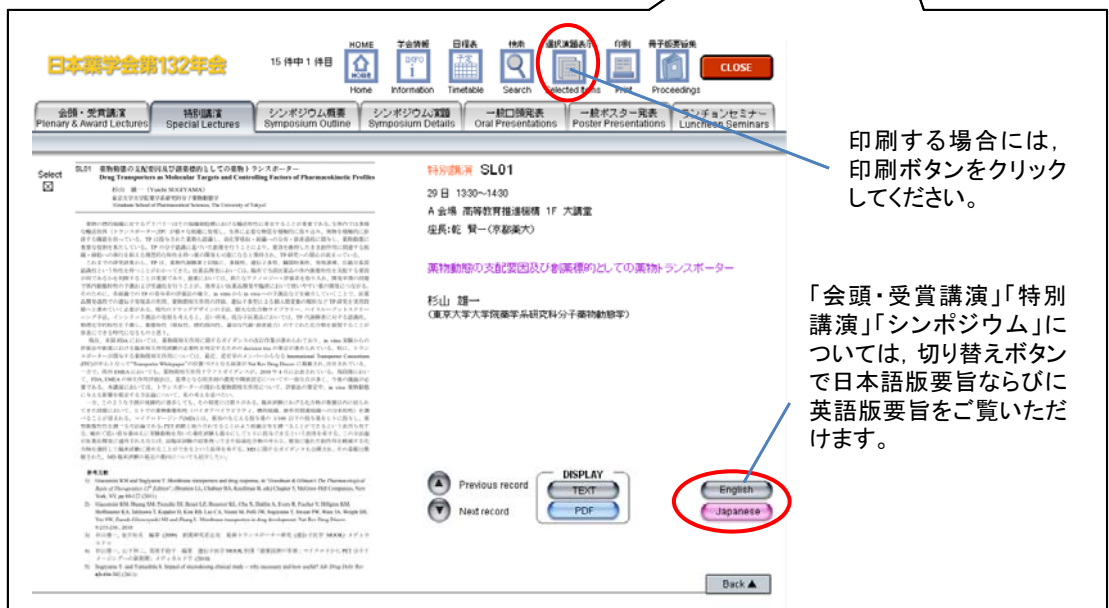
日本薬学会第132年会

15 件中 1 件目

HOME
Home

予会情報
Information

日程表
Timetable

検索
Search

選択演題表示
Selected Items

印刷
Print

電子版要旨集
Proceedings

CLOSE

会頭・受賞講演
Plenary & Award Lectures

特別講演
Special Lectures

シンポジウム概要
Symposium Outline

シンポジウム演題
Symposium Details

一般口頭発表
Oral Presentations

一般ポスター発表
Poster Presentations

ランチョンセミナー
Luncheon Seminars

Select
☒

SL01 薬物動態の支配要因及び創薬標的としての薬物トランスポーター
Drug Transporters as Molecular Targets and Controlling Factors of Pharmacokinetic Profiles

杉山 雄一 (Yuichi SUGIYAMA)

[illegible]

特別講演 SL01

29 日 13:30~14:30

A 会場 高等教育推進機構 1F 大講堂

座長:乾 賢一(京都薬大)

薬物動態の支配要因及び創薬標的としての薬物トランスポーター

杉山 雄一
(東京大学大学院薬学系研究科分子薬物動態学)

Previous record

Next record

DISPLAY

TEXT

PDF

English

Japanese

Back ▲

印刷する場合には，印刷ボタンをクリックしてください。

「会頭・受賞講演」「特別講演」「シンポジウム」については，切り替えボタンで日本語版要旨ならびに英語版要旨をご覧いただけます。